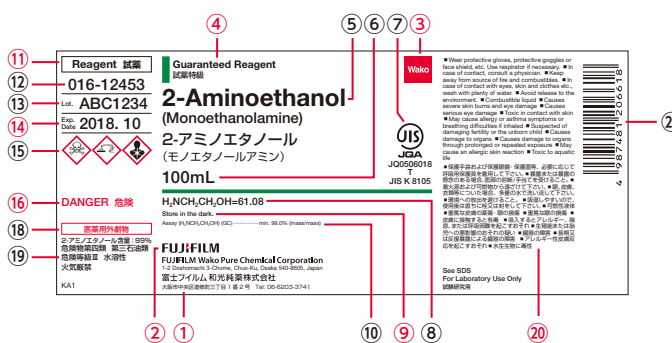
⑪ Reagent 試薬
⑫ 016-12453
⑬ Lot. ABC1234
⑭ Exp. Date 2018. 10
⑮
⑯ DANGER 危険
⑱ 医薬用外劇物
⑲ 2-アミノエタノール含量：99%
危険物第四類　第三石油類
危険等級Ⅲ　水溶性
火気厳禁
KA1

④ Guaranteed Reagent
試薬特級
⑤ ⑥ ⑦ ③
Wako
2-Aminoethanol
(Monoethanolamine)
2-アミノエタノール
（モノエタノールアミン）
JIS
JQA
JQ0506018
T
JIS K 8105
100mL
$H_2NCH_2CH_2OH$=61.08
Store in the dark.
Assay ($H_2NCH_2CH_2OH$) (GC) ............... min. 99.0% (mass/mass)
FUJIFILM
FUJIFILM Wako Pure Chemical Corporation
1-2 Doshomachi 3-Chome, Chuo-Ku, Osaka 540-8605, Japan
富士フイルム 和光純薬株式会社
大阪市中央区道修町三丁目1番2号 Tel 06-6203-3741
② ① ⑩ ⑨ ⑧

■Wear protective gloves, protective goggles or face shield, etc. Use respirator if necessary. ■In case of contact, consult a physician. ■Keep away from source of fire and combustibles. ■In case of contact with eyes, skin and clothes etc., wash with plenty of water. ■Avoid release to the environment. ■Combustible liquid ■Causes severe skin burns and eye damage ■Causes serious eye damage ■Toxic in contact with skin ■May cause allergy or asthma symptoms or breathing difficulties if inhaled ■Suspected of damaging fertility or the unborn child ■Causes damage to organs ■Causes damage to organs through prolonged or repeated exposure ■May cause an allergic skin reaction ■Toxic to aquatic life
■保護手袋および保護眼鏡・保護面等、必要に応じて呼吸用保護具を着用して下さい。■暴露または暴露の懸念のある場合、医師の診断/手当を受けること。■着火源および可燃物から遠ざけて下さい。■目、皮膚、衣類等についた場合、多量の水で洗い流して下さい。■環境への放出を避けること。■引火性液体■重篤な皮膚の薬傷・眼の損傷■重篤な眼の損傷■皮膚に接触すると有毒■吸入するとアレルギー、喘息又は呼吸困難を起こすおそれ■生殖能又は胎児への悪影響のおそれの疑い■臓器の障害■長期又は反復暴露による臓器の障害■アレルギー性皮膚反応を起こすおそれ■水生生物に毒性
See SDS
For Laboratory Use Only
試験研究用
⑳
②
4 987481 206618